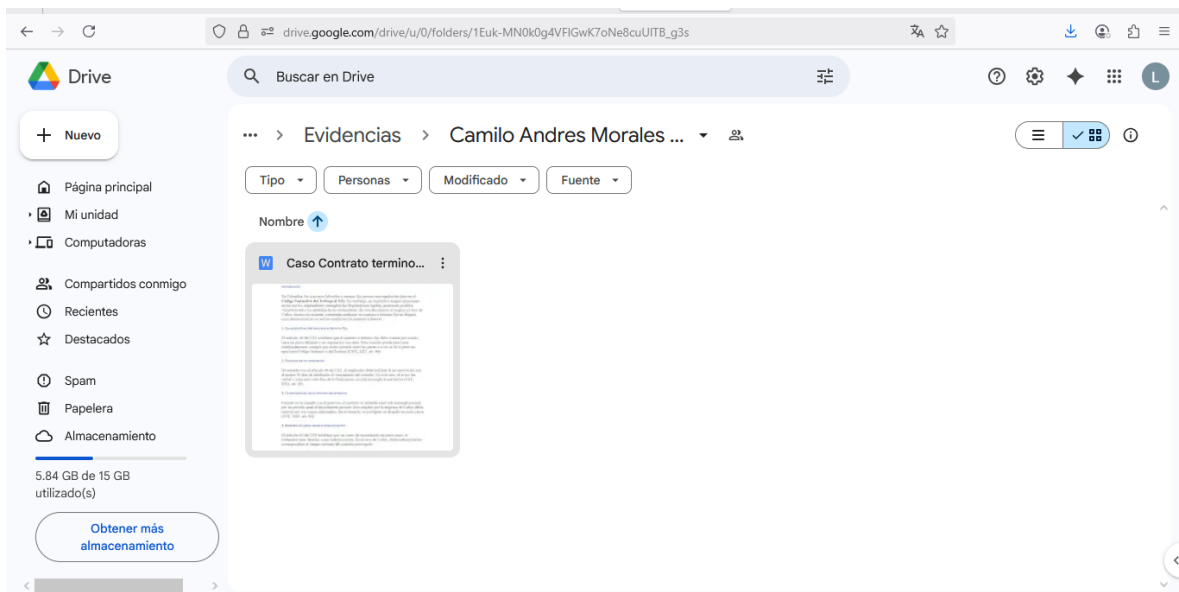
drive.google.com/drive/u/0/folders/1Euk-MN0k0g4VFIGwK7oNe8cuUITB_g3s

Drive

Buscar en Drive

L

Nuevo

Página principal

Mi unidad

Computadoras

Compartidos conmigo

Recientes

Destacados

Spam

Papelera

Almacenamiento

5.84 GB de 15 GB utilizado(s)

Obtener más almacenamiento

... > Evidencias > Camilo Andres Morales ...

Tipo

Personas

Modificado

Fuente

Nombre

Caso Contrato termino...

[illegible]